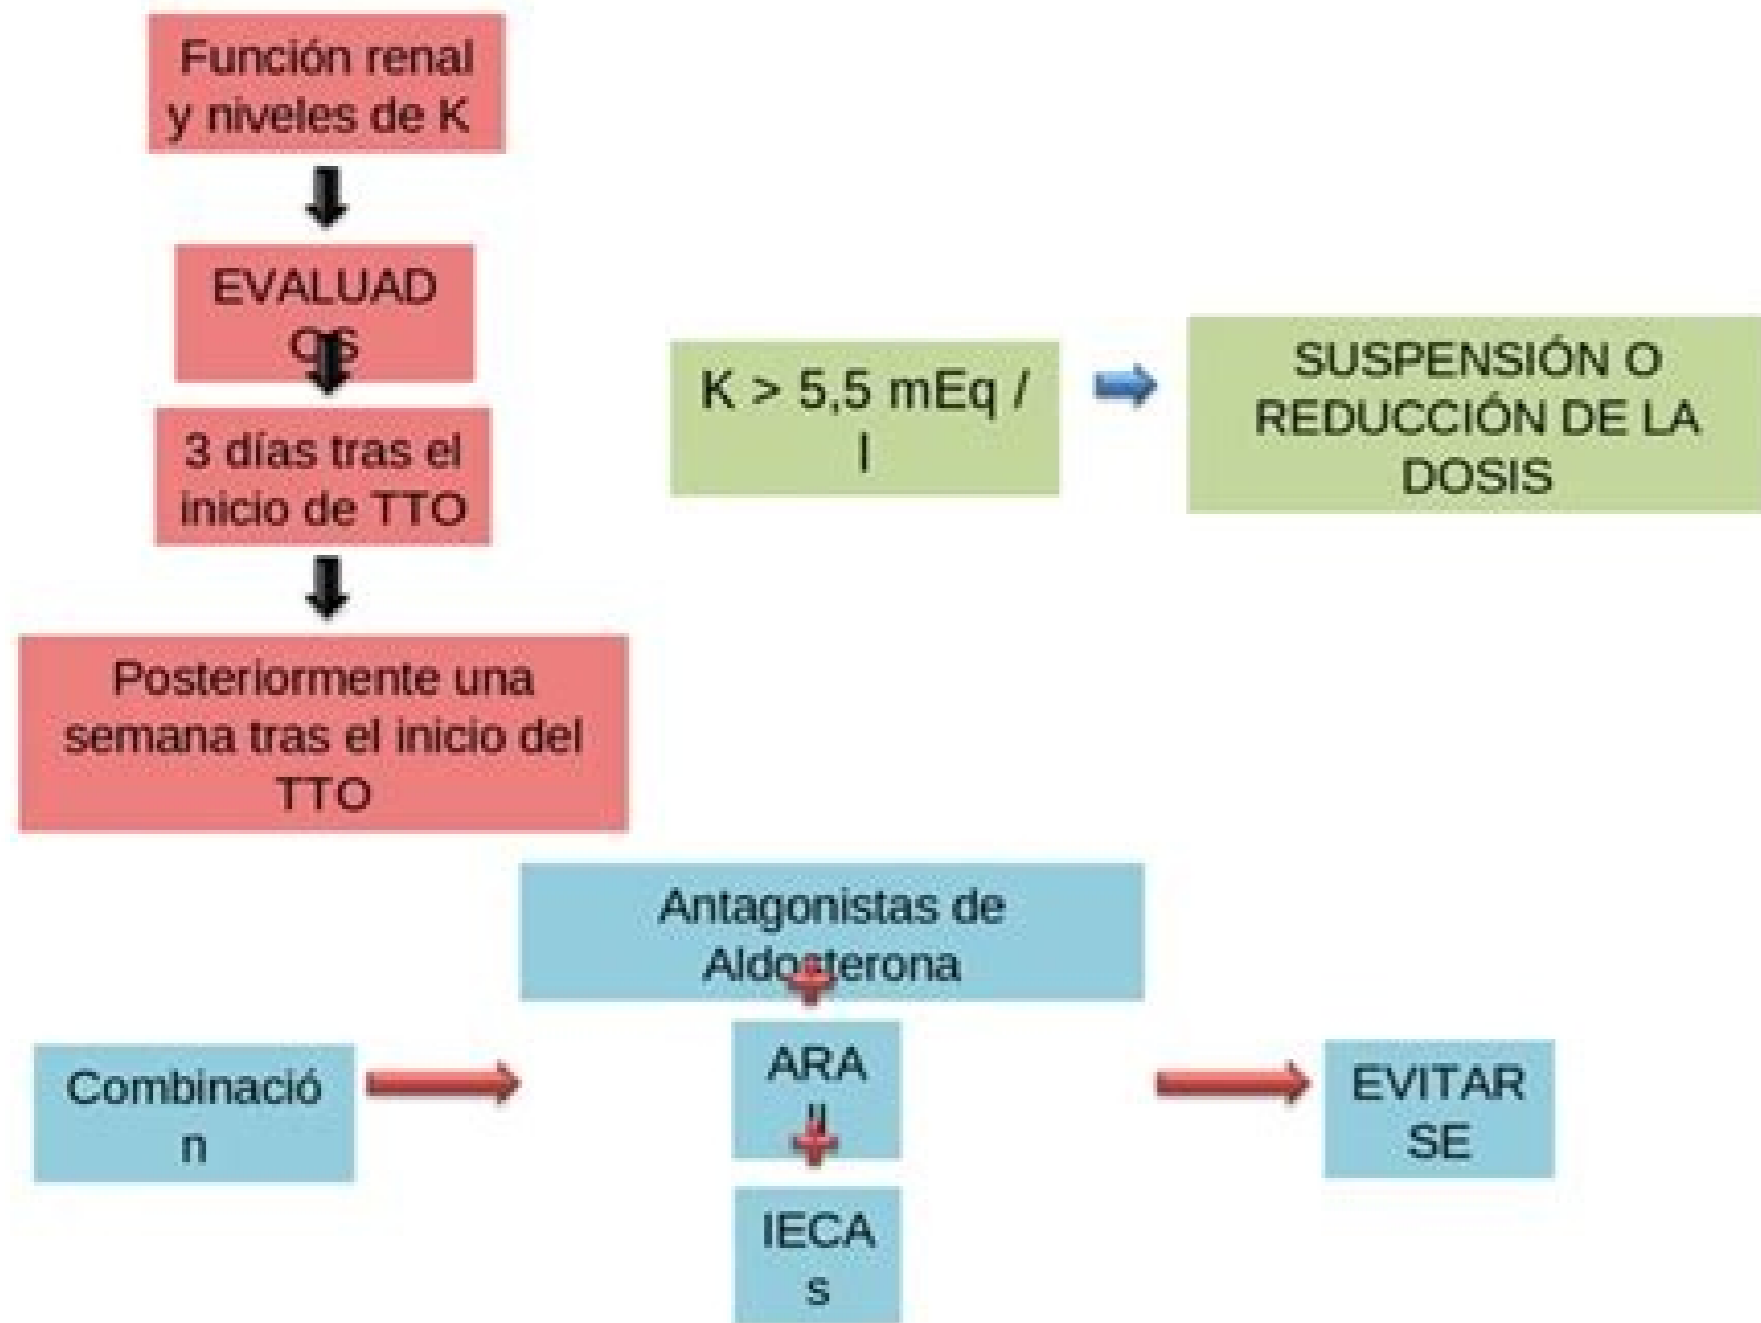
Función renal y niveles de K

EVALUAD OS

3 días tras el inicio de TTO

Posteriormente una semana tras el inicio del TTO

K > 5,5 mEq / l

SUSPENSIÓN O REDUCCIÓN DE LA DOSIS

Antagonistas de Aldosterona

Combinación

ARA II

IECAs

EVITAR SE